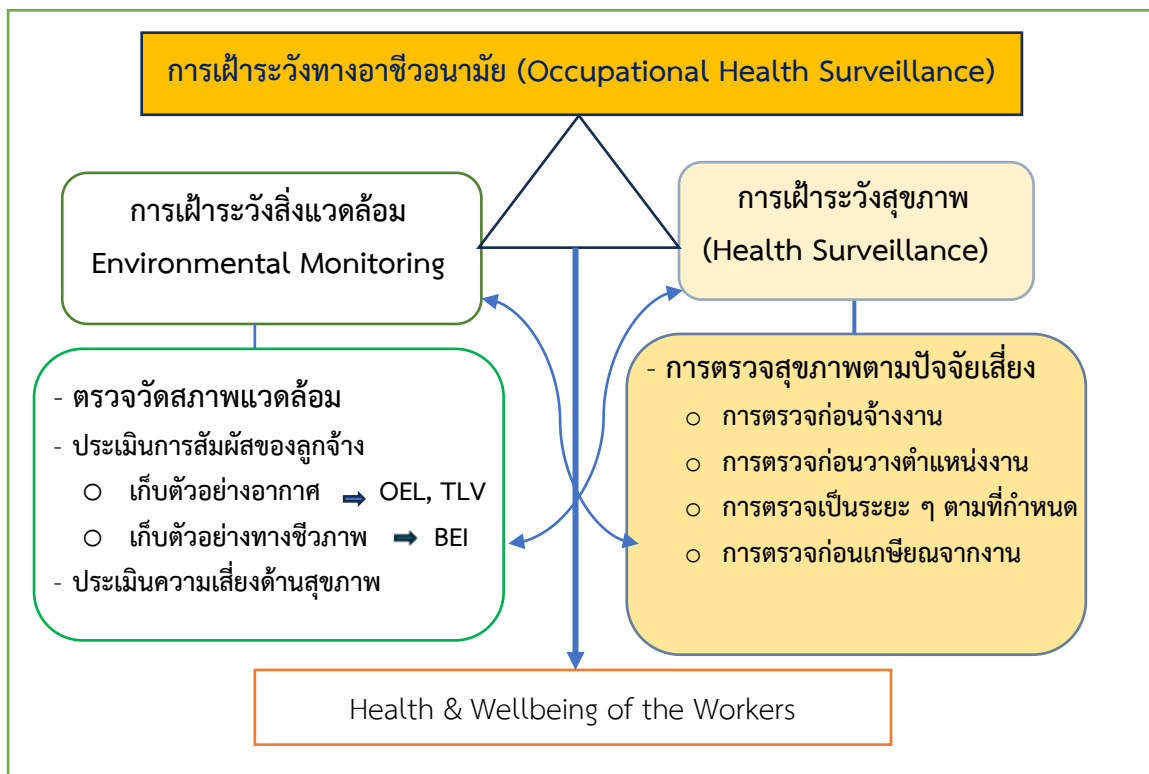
การเฝ้าระวังทางอาชีวอนามัย (Occupational Health Surveillance)

การเฝ้าระวังสิ่งแวดล้อม
Environmental Monitoring

การเฝ้าระวังสุขภาพ
(Health Surveillance)

- ตรวจวัดสภาพแวดล้อม
- ประเมินการสัมผัสของลูกจ้าง
o เก็บตัวอย่างอากาศ ➡ OEL, TLV
o เก็บตัวอย่างทางชีวภาพ ➡ BEI
- ประเมินความเสี่ยงด้านสุขภาพ

- การตรวจสุขภาพตามปัจจัยเสี่ยง
o การตรวจก่อนจ้างงาน
o การตรวจก่อนวางตำแหน่งงาน
o การตรวจเป็นระยะ ๆ ตามที่กำหนด
o การตรวจก่อนเกษียณจากงาน

Health & Wellbeing of the Workers